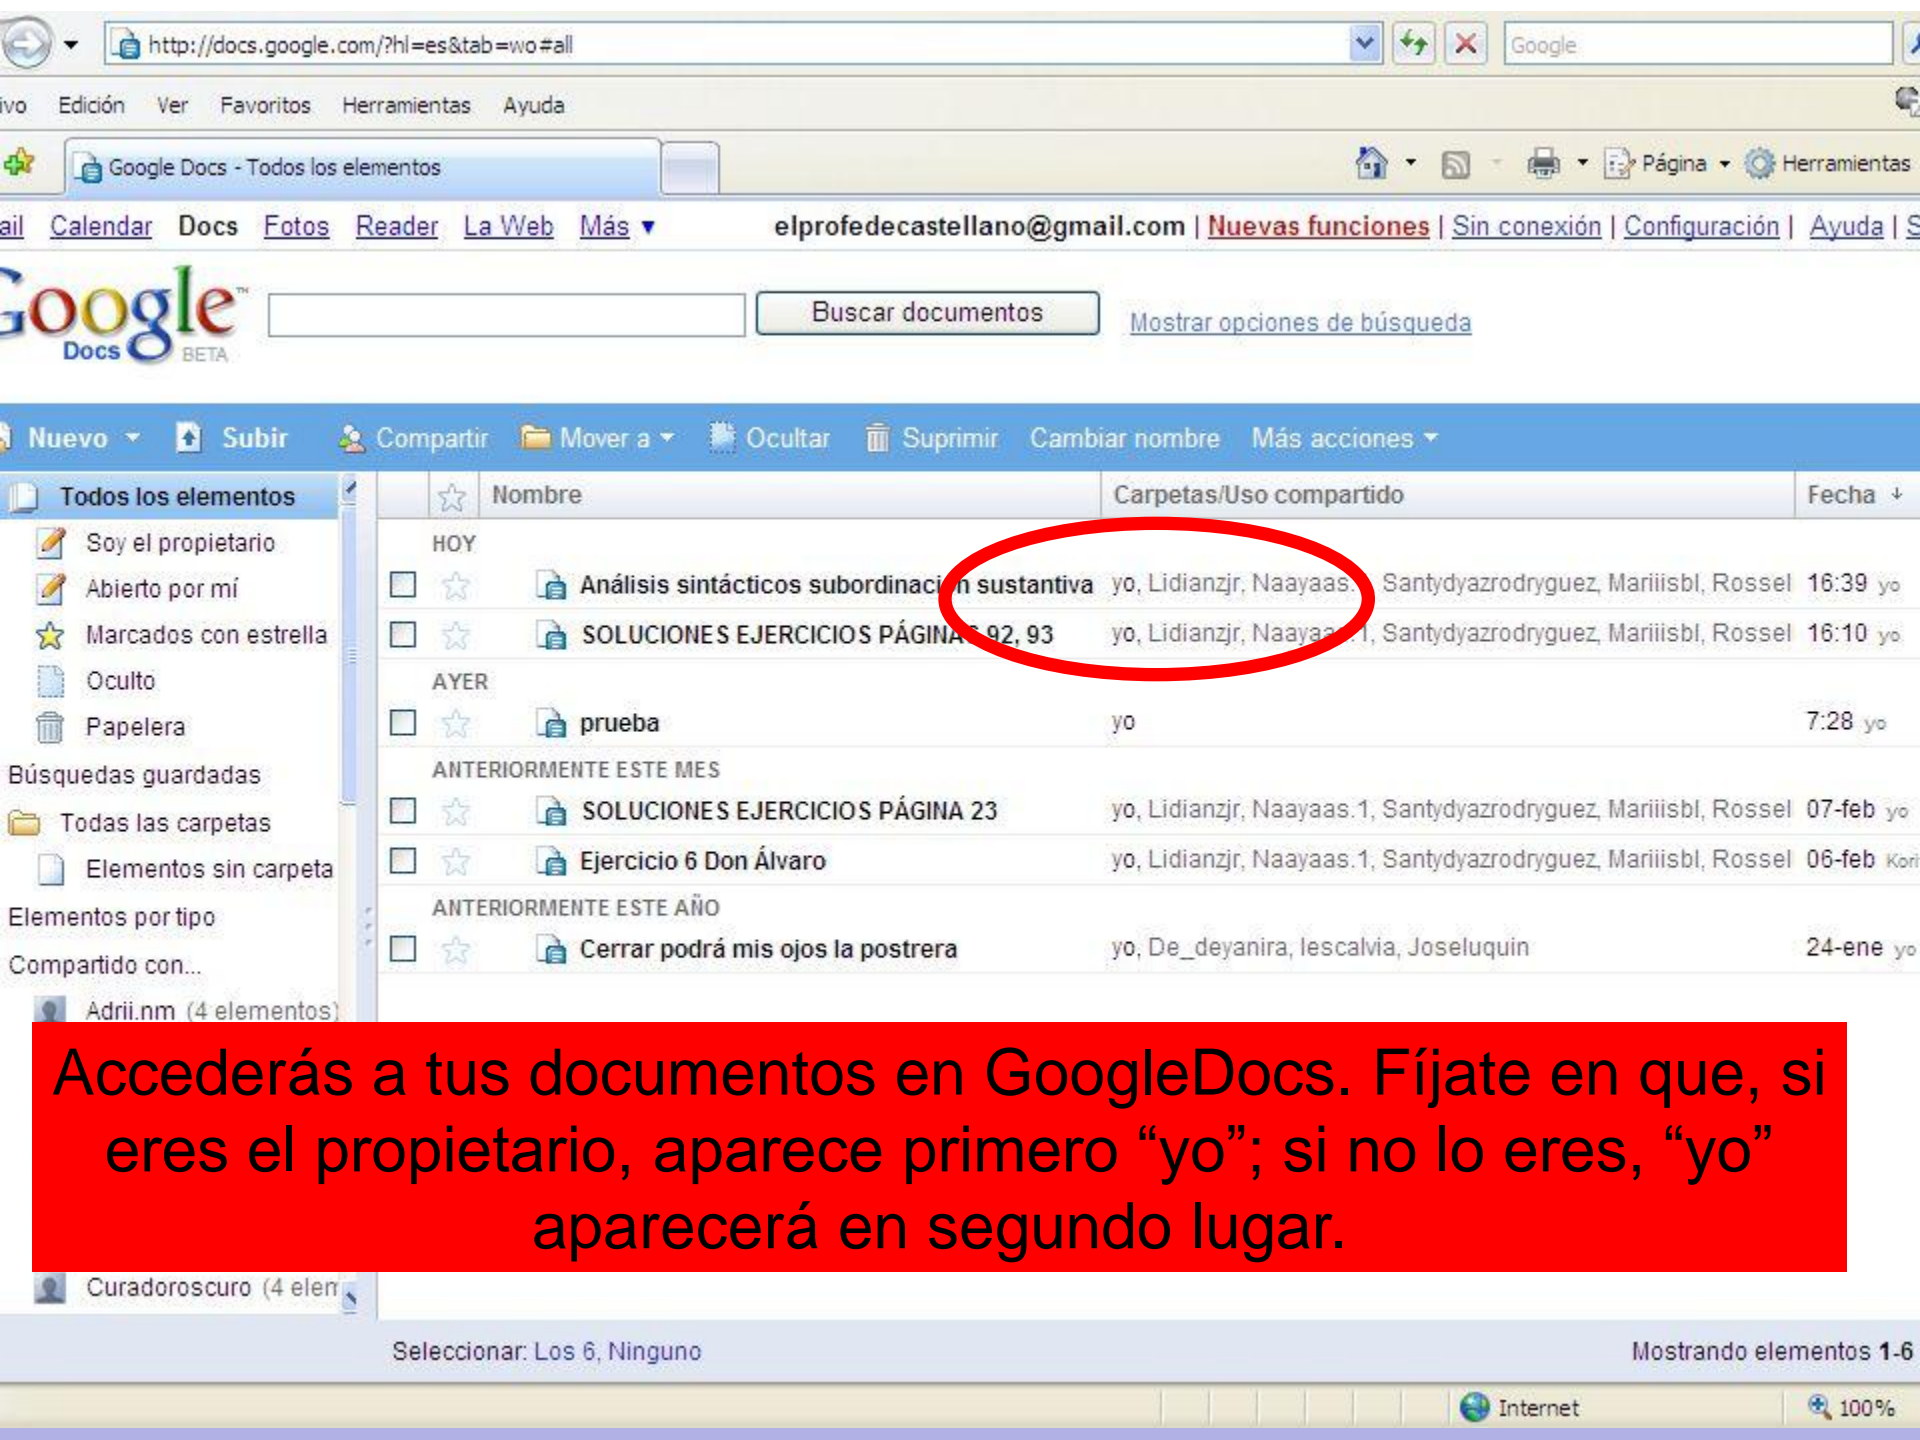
http://docs.google.com/?hl=es&tab=wo#all

Google

ivo Edición Ver Favoritos Herramientas Ayuda

Google Docs - Todos los elementos

Página Herramientas

ail Calendar Docs Fotos Reader La Web Más ▼ elprofedecastellano@gmail.com | Nuevas funciones | Sin conexión | Configuración | Ayuda | S

Google Docs BETA

Buscar documentos

Mostrar opciones de búsqueda

Nuevo Subir Compartir Mover a Ocultar Suprimir Cambiar nombre Más acciones

Todos los elementos
Soy el propietario
Abierto por mí
Marcados con estrella
Oculto
Papelera
Búsquedas guardadas
Todas las carpetas
Elementos sin carpeta
Elementos por tipo
Compartido con...
Adrii.nm (4 elementos)
Curadoroscuro (4 elem

| | Nombre | Carpetas/Uso compartido | Fecha |
|---|---|---|---|
| HOY | | | |
| | Análisis sintácticos subordinaci n sustantiva | yo, Lidianzjr, Naayaas. , Santydyazrodryguez, Mariiisbl, Rossel | 16:39 yo |
| | SOLUCIONES EJERCICIOS PÁGINA 92, 93 | yo, Lidianzjr, Naayaa 1, Santydyazrodryguez, Mariiisbl, Rossel | 16:10 yo |
| AYER | | | |
| | prueba | yo | 7:28 yo |
| ANTERIORMENTE ESTE MES | | | |
| | SOLUCIONES EJERCICIOS PÁGINA 23 | yo, Lidianzjr, Naayaas.1, Santydyazrodryguez, Mariiisbl, Rossel | 07-feb yo |
| | Ejercicio 6 Don Álvaro | yo, Lidianzjr, Naayaas.1, Santydyazrodryguez, Mariiisbl, Rossel | 06-feb Kori |
| ANTERIORMENTE ESTE AÑO | | | |
| | Cerrar podrá mis ojos la postrera | yo, De_deyanira, lescalvia, Joseluquin | 24-ene yo |

Accederás a tus documentos en GoogleDocs. Fíjate en que, si eres el propietario, aparece primero “yo”; si no lo eres, “yo” aparecerá en segundo lugar.

Seleccionar: Los 6, Ninguno

Mostrando elementos 1-6

Internet 100%